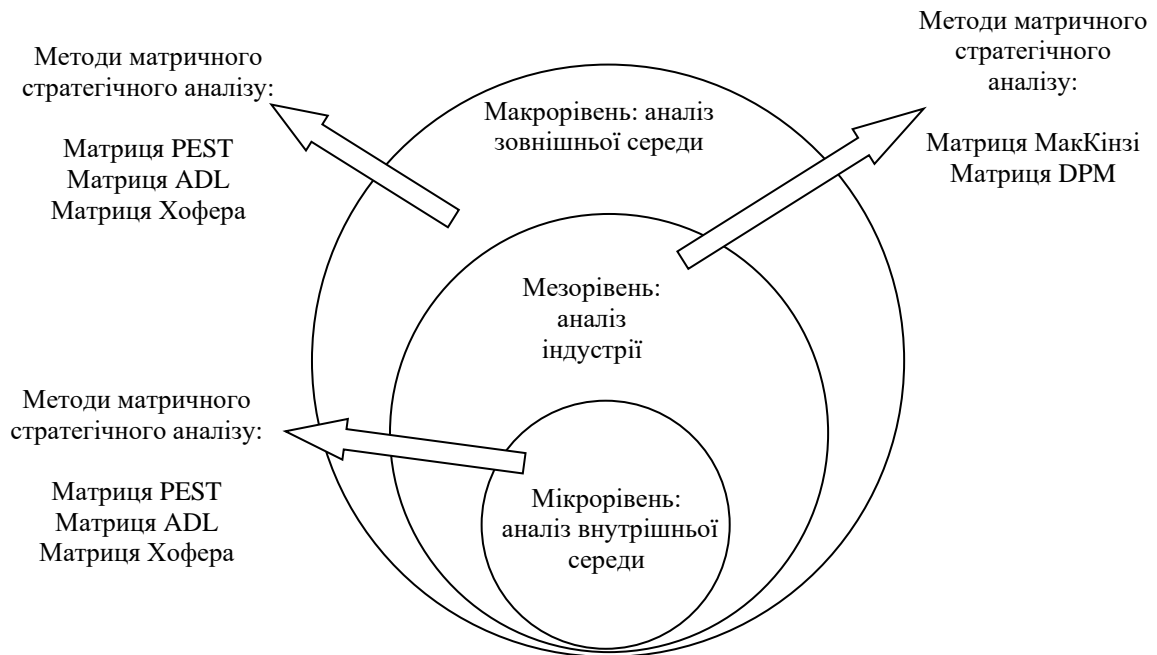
Методи матричного стратегічного аналізу:

Матриця PEST
Матриця ADL
Матриця Хофера

Макрорівень: аналіз зовнішньої середи

Методи матричного стратегічного аналізу:

Матриця МакКінзі
Матриця DPM

Мезорівень: аналіз індустрії

Методи матричного стратегічного аналізу:

Матриця PEST
Матриця ADL
Матриця Хофера

Мікрорівень: аналіз внутрішньої середи